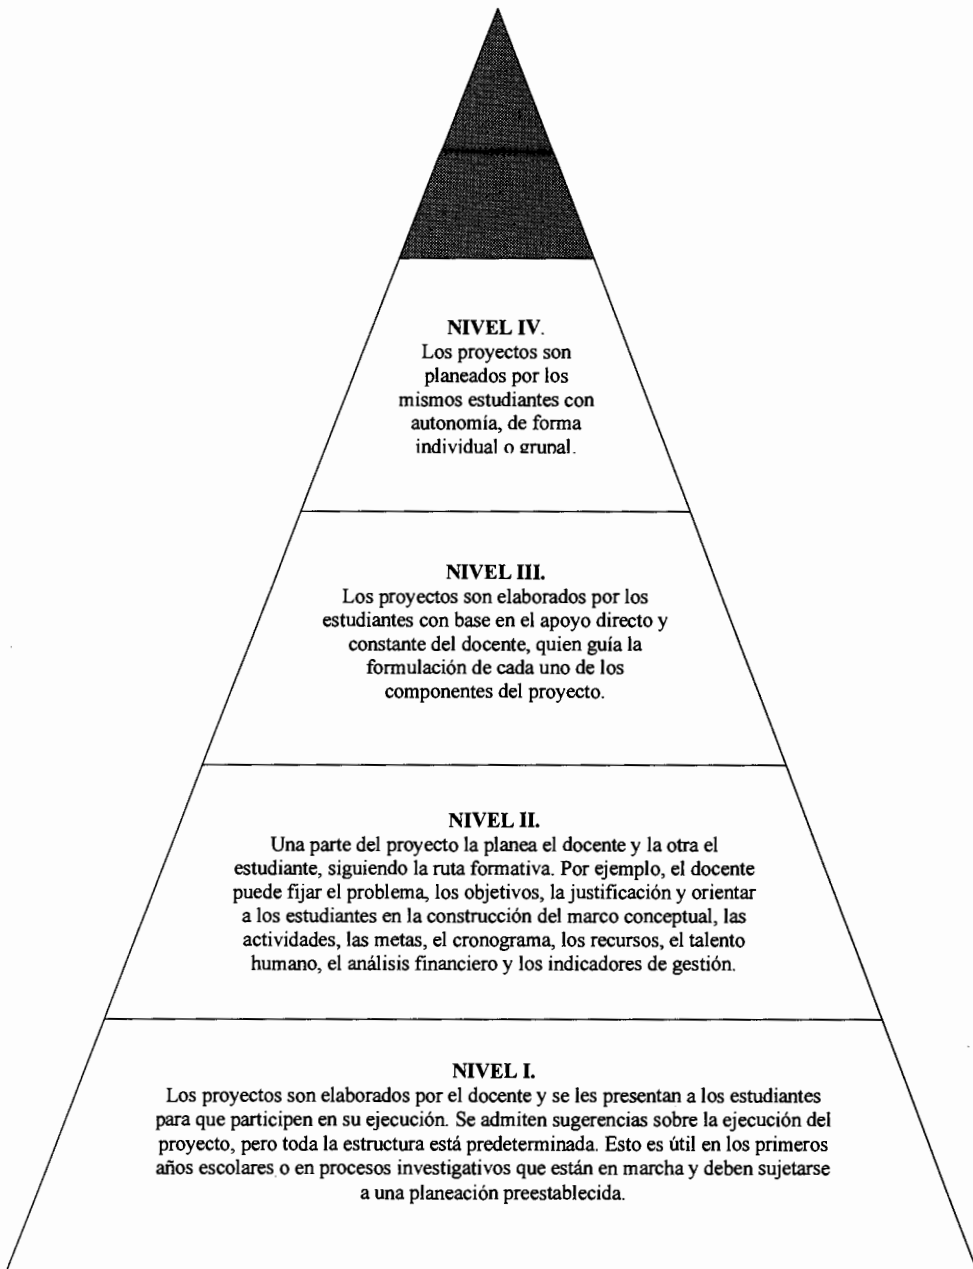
NIVEL IV.
Los proyectos son planeados por los mismos estudiantes con autonomía, de forma individual o grupal.

NIVEL III.
Los proyectos son elaborados por los estudiantes con base en el apoyo directo y constante del docente, quien guía la formulación de cada uno de los componentes del proyecto.

NIVEL II.
Una parte del proyecto la planea el docente y la otra el estudiante, siguiendo la ruta formativa. Por ejemplo, el docente puede fijar el problema, los objetivos, la justificación y orientar a los estudiantes en la construcción del marco conceptual, las actividades, las metas, el cronograma, los recursos, el talento humano, el análisis financiero y los indicadores de gestión.

NIVEL I.
Los proyectos son elaborados por el docente y se les presentan a los estudiantes para que participen en su ejecución. Se admiten sugerencias sobre la ejecución del proyecto, pero toda la estructura está predeterminada. Esto es útil en los primeros años escolares o en procesos investigativos que están en marcha y deben sujetarse a una planeación preestablecida.